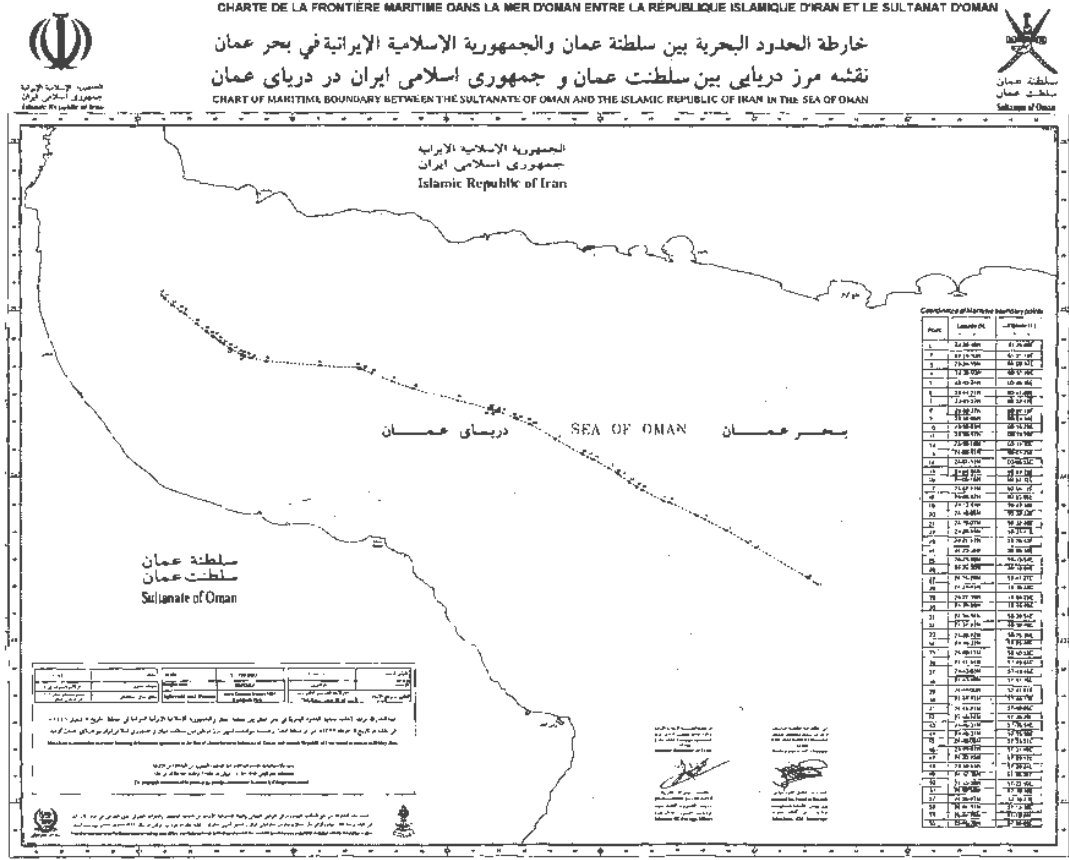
CHARTE DE LA FRONTIÈRE MARITIME DANS LA MER D'OMAN ENTRE LA RÉPUBLIQUE ISLAMIQUE D'IRAN ET LE SULTANAT D'OMAN

خارطة الحدود البحرية بين سلطنة عمان والجمهورية الإسلامية الإيرانية في بحر عمان

نقشه مرز دریایی بین سلطنت عمان و جمهوری اسلامی ایران در دریای عمان

CHART OF MARITIME BOUNDARY BETWEEN THE SULTANATE OF OMAN AND THE ISLAMIC REPUBLIC OF IRAN IN THE SEA OF OMAN

الجمهورية الإسلامية الإيرانية
جمهوری اسلامی ایران
Islamic Republic of Iran

Islamic Republic of Iran

سلطنة عمان
سلطنت عمان
Sultanate of Oman

دریای عمان
SEA OF OMAN
بحر عمان

سلطنة عمان
سلطنت عمان
Sultanate of Oman

Coordinates of Maritime Boundary points

| Point | Latitude (N) | Longitude (E) |
|---|---|---|
| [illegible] | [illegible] | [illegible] |

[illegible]